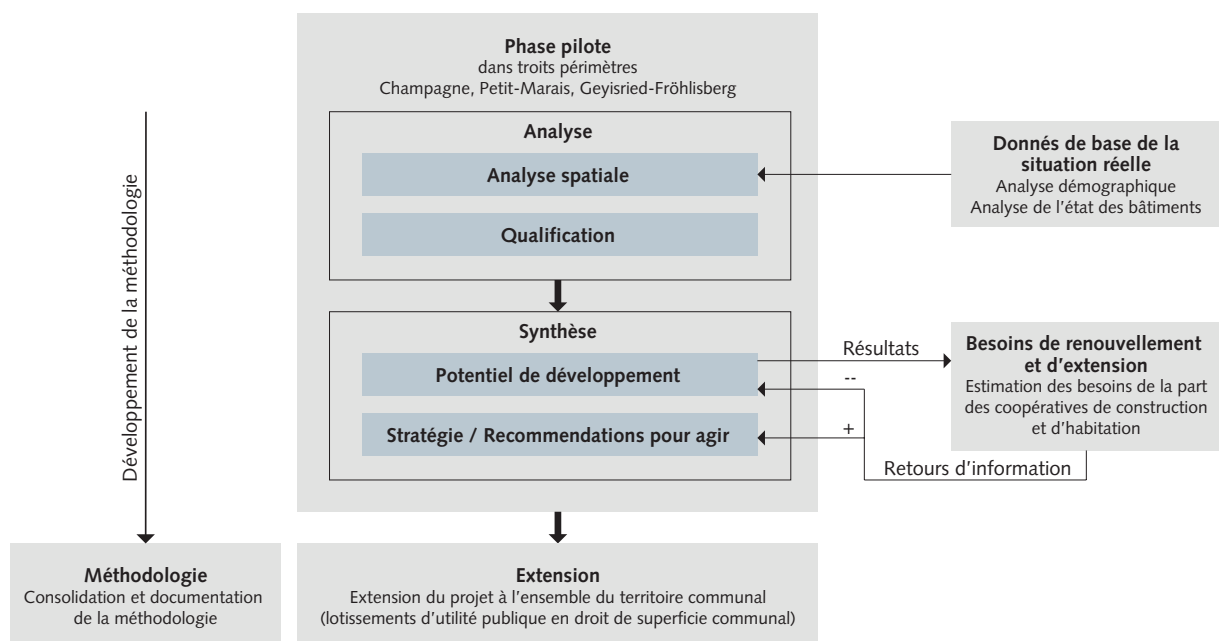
Phase pilote
dans troits périmètres
Champagne, Petit-Marais, Geyisried-Fröhlisberg

Analyse

Analyse spatiale

Qualification

Donnés de base de la situation réelle
Analyse démographique
Analyse de l'état des bâtiments

Développement de la méthodologie

Synthèse

Potentiel de développement

Stratégie / Recommendations pour agir

Résultats

--

+

Besoins de renouvellement et d'extension
Estimation des besoins de la part des coopératives de construction et d'habitation

Retours d'information

Méthodologie
Consolidation et documentation de la méthodologie

Extension
Extension du projet à l'ensemble du territoire communal
(lotissements d'utilité publique en droit de superficie communal)